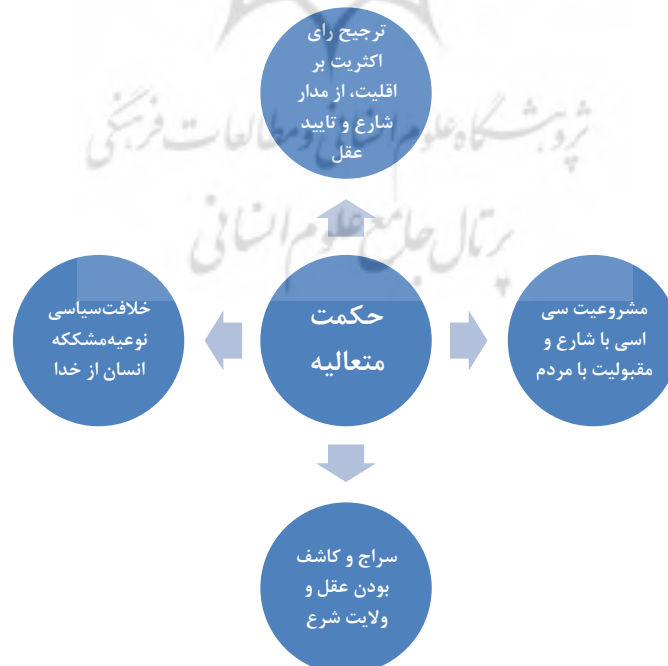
ترجیح رای اکثریت بر اقلیت، از مدار شارع و تایید عقل

حکمت متعالیه

خلافت‌سیاسی نوعیه‌مشککه انسان از خدا

مشروعیت سی اسی با شارع و مقبولیت با مردم

سراج و کاشف بودن عقل و ولایت شرع

پژوهشگاه علوم انسانی و مطالعات فرهنگی
پرتال جامع علوم انسانی